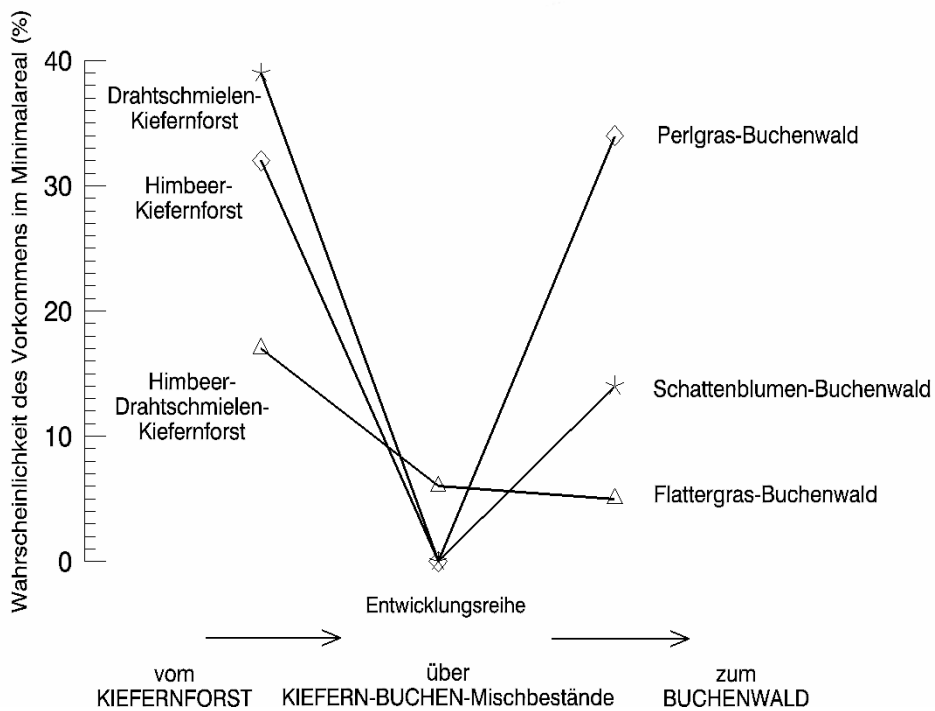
Wahrscheinlichkeit des Vorkommens im Minimalareal (%)

40
30
20
10
0

Drahtschmielen-Kiefernforst
Himbeer-Kiefernforst
Himbeer-Drahtschmielen-Kiefernforst

Perlgras-Buchenwald
Schattenblumen-Buchenwald
Flattergras-Buchenwald

Entwicklungsreihe

vom KIEFERNFORST
über KIEFERN-BUCHEN-Mischbestände
zum BUCHENWALD